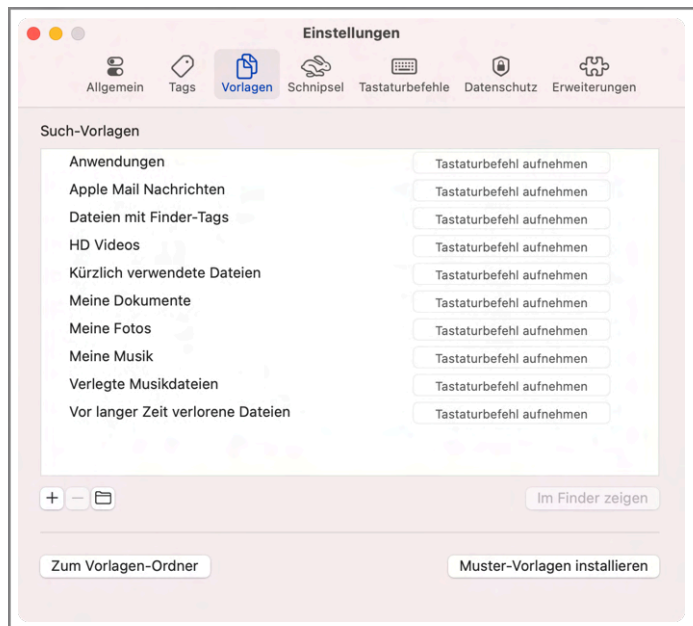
Einstellungen

Allgemein Tags Vorlagen Schnipsel Tastaturbefehle Datenschutz Erweiterungen

Such-Vorlagen

| | |
|---|---|
| Anwendungen | Tastaturbefehl aufnehmen |
| Apple Mail Nachrichten | Tastaturbefehl aufnehmen |
| Dateien mit Finder-Tags | Tastaturbefehl aufnehmen |
| HD Videos | Tastaturbefehl aufnehmen |
| Kürzlich verwendete Dateien | Tastaturbefehl aufnehmen |
| Meine Dokumente | Tastaturbefehl aufnehmen |
| Meine Fotos | Tastaturbefehl aufnehmen |
| Meine Musik | Tastaturbefehl aufnehmen |
| Verlegte Musikdateien | Tastaturbefehl aufnehmen |
| Vor langer Zeit verlorene Dateien | Tastaturbefehl aufnehmen |

+ —

Im Finder zeigen

Zum Vorlagen-Ordner

Muster-Vorlagen installieren